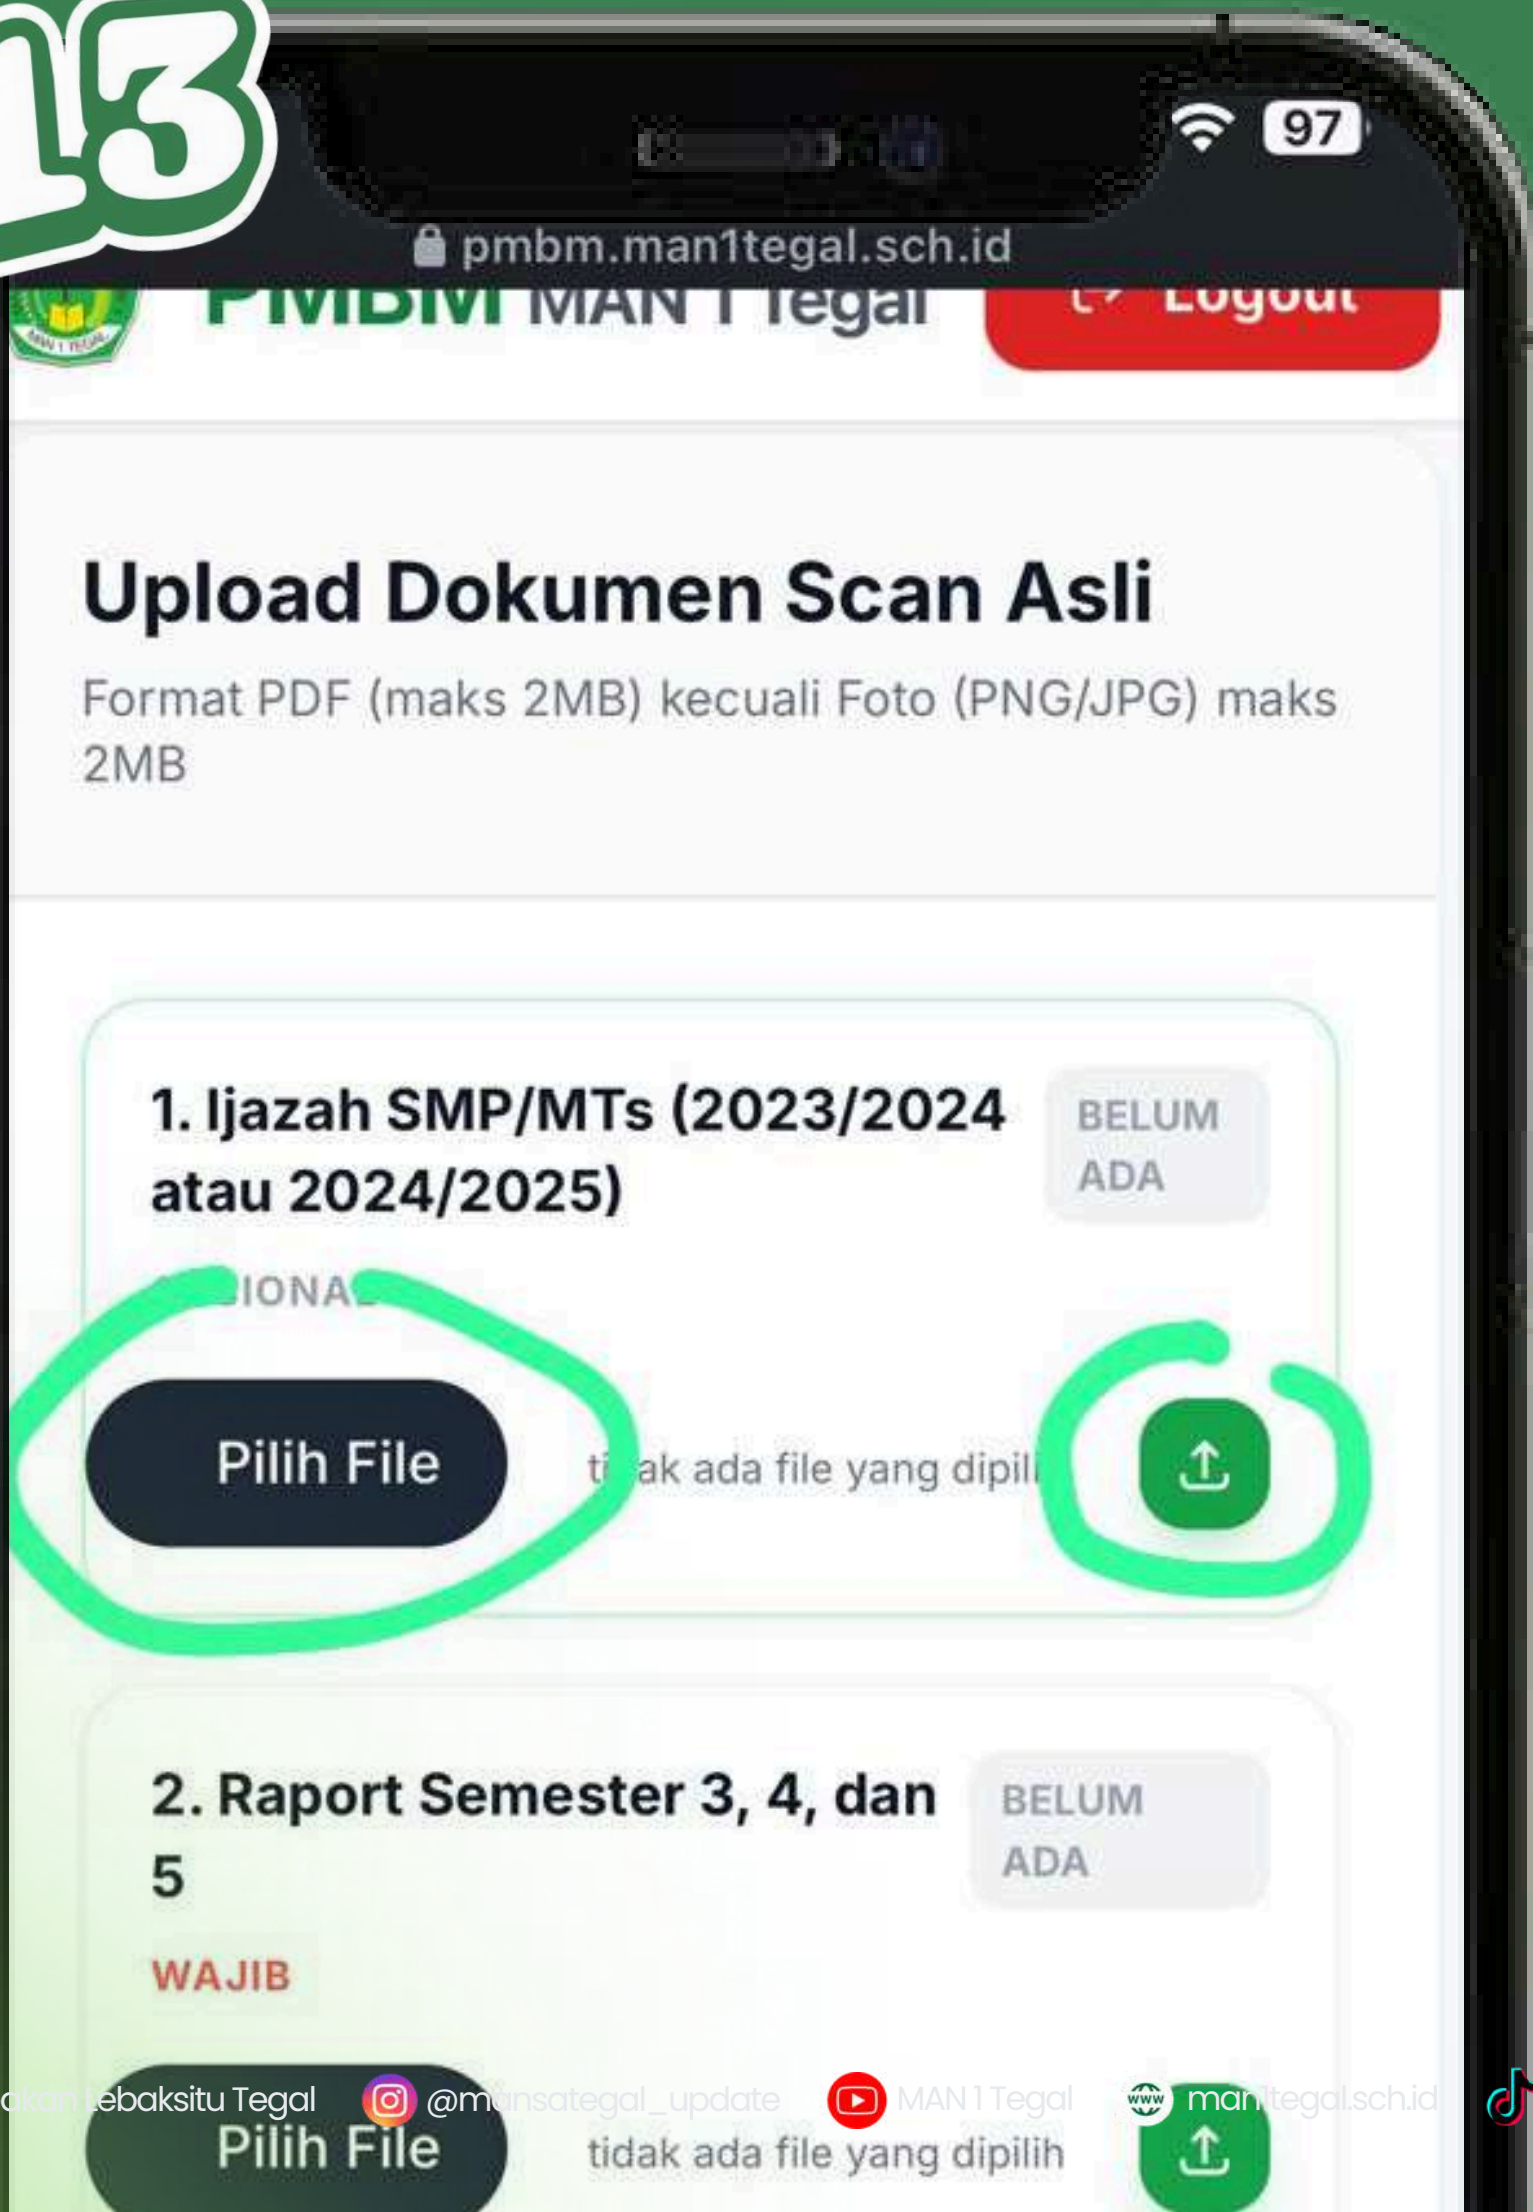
13

97

pmbm.man1tegal.sch.id

PMBM MAN 1 Tegal

Logout

Upload Dokumen Scan Asli

Format PDF (maks 2MB) kecuali Foto (PNG/JPG) maks 2MB

1. Ijazah SMP/MTs (2023/2024 atau 2024/2025)

BELUM ADA

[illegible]IONA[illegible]

Pilih File

ti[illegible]ak ada file yang dipil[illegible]

2. Raport Semester 3, 4, dan 5

BELUM ADA

WAJIB

Pilih File

tidak ada file yang dipilih

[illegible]akan Lebaksitu Tegal @m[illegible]nsategal_update MAN 1 Tegal man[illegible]tegal.sch.id